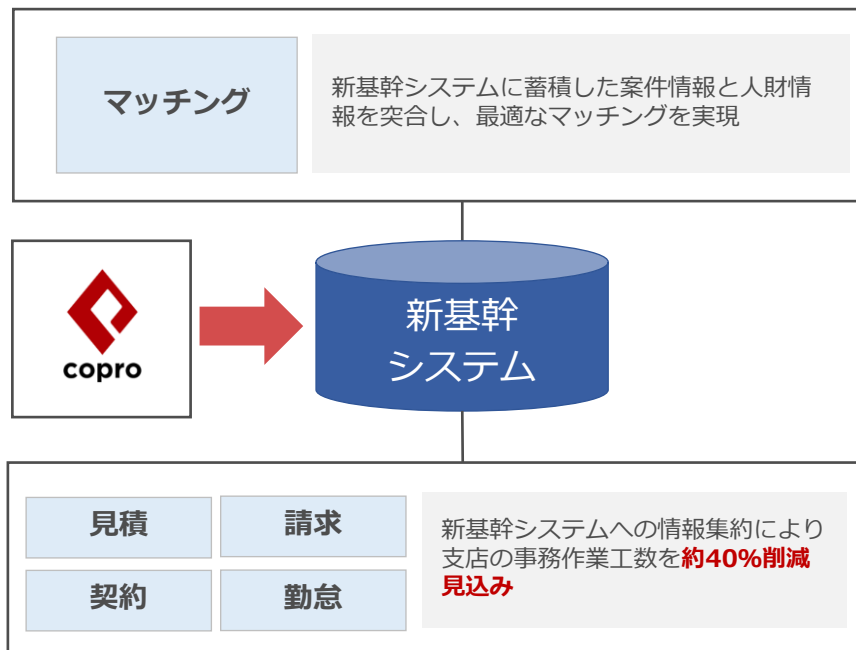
マッチング

新基幹システムに蓄積した案件情報と人財情報を突合し、最適なマッチングを実現

copro

新基幹
システム

見積

請求

契約

勤怠

新基幹システムへの情報集約により支店の事務作業工数を約40%削減見込み